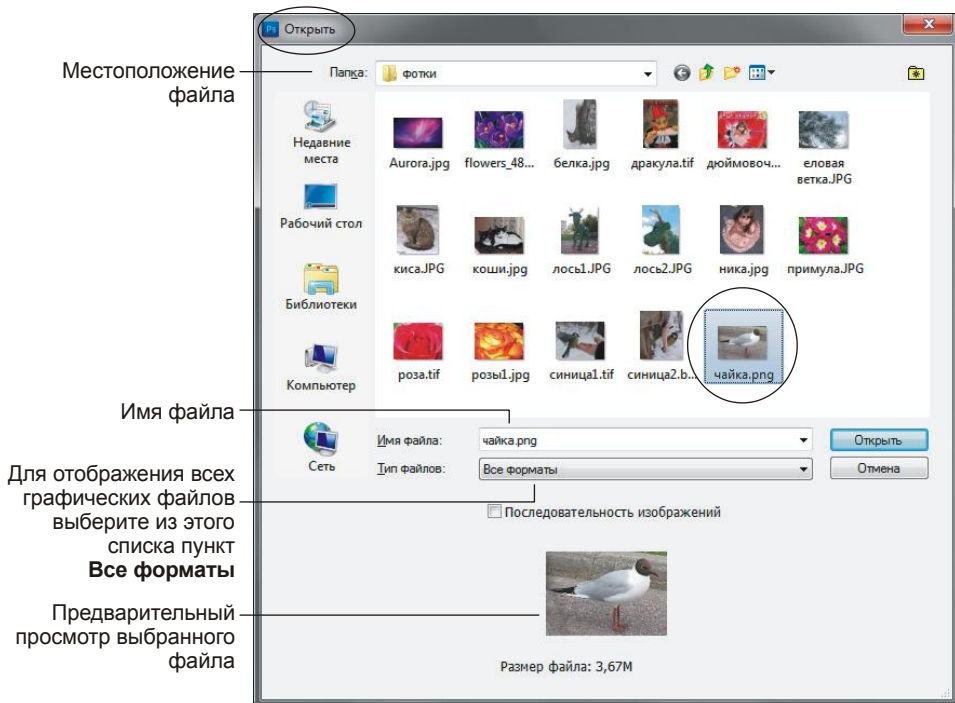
Ps Открыть

Местоположение файла

Папка: Фотки

Недавние места

Рабочий стол

Библиотеки

Компьютер

Сеть

Aurora.jpg flowers_48... белка.jpg дракула.tif дюймовоч... еловая ветка.JPG

киса.JPG коши.jpg лось1.JPG лось2.JPG ника.jpg примула.JPG

роза.tif розы1.jpg синица1.tif синица2.b... чайка.png

Имя файла

Имя файла: чайка.png

Открыть

Для отображения всех графических файлов выберите из этого списка пункт **Все форматы**

Тип файлов: Все форматы

Отмена

Последовательность изображений

Предварительный просмотр выбранного файла

Размер файла: 3,67M